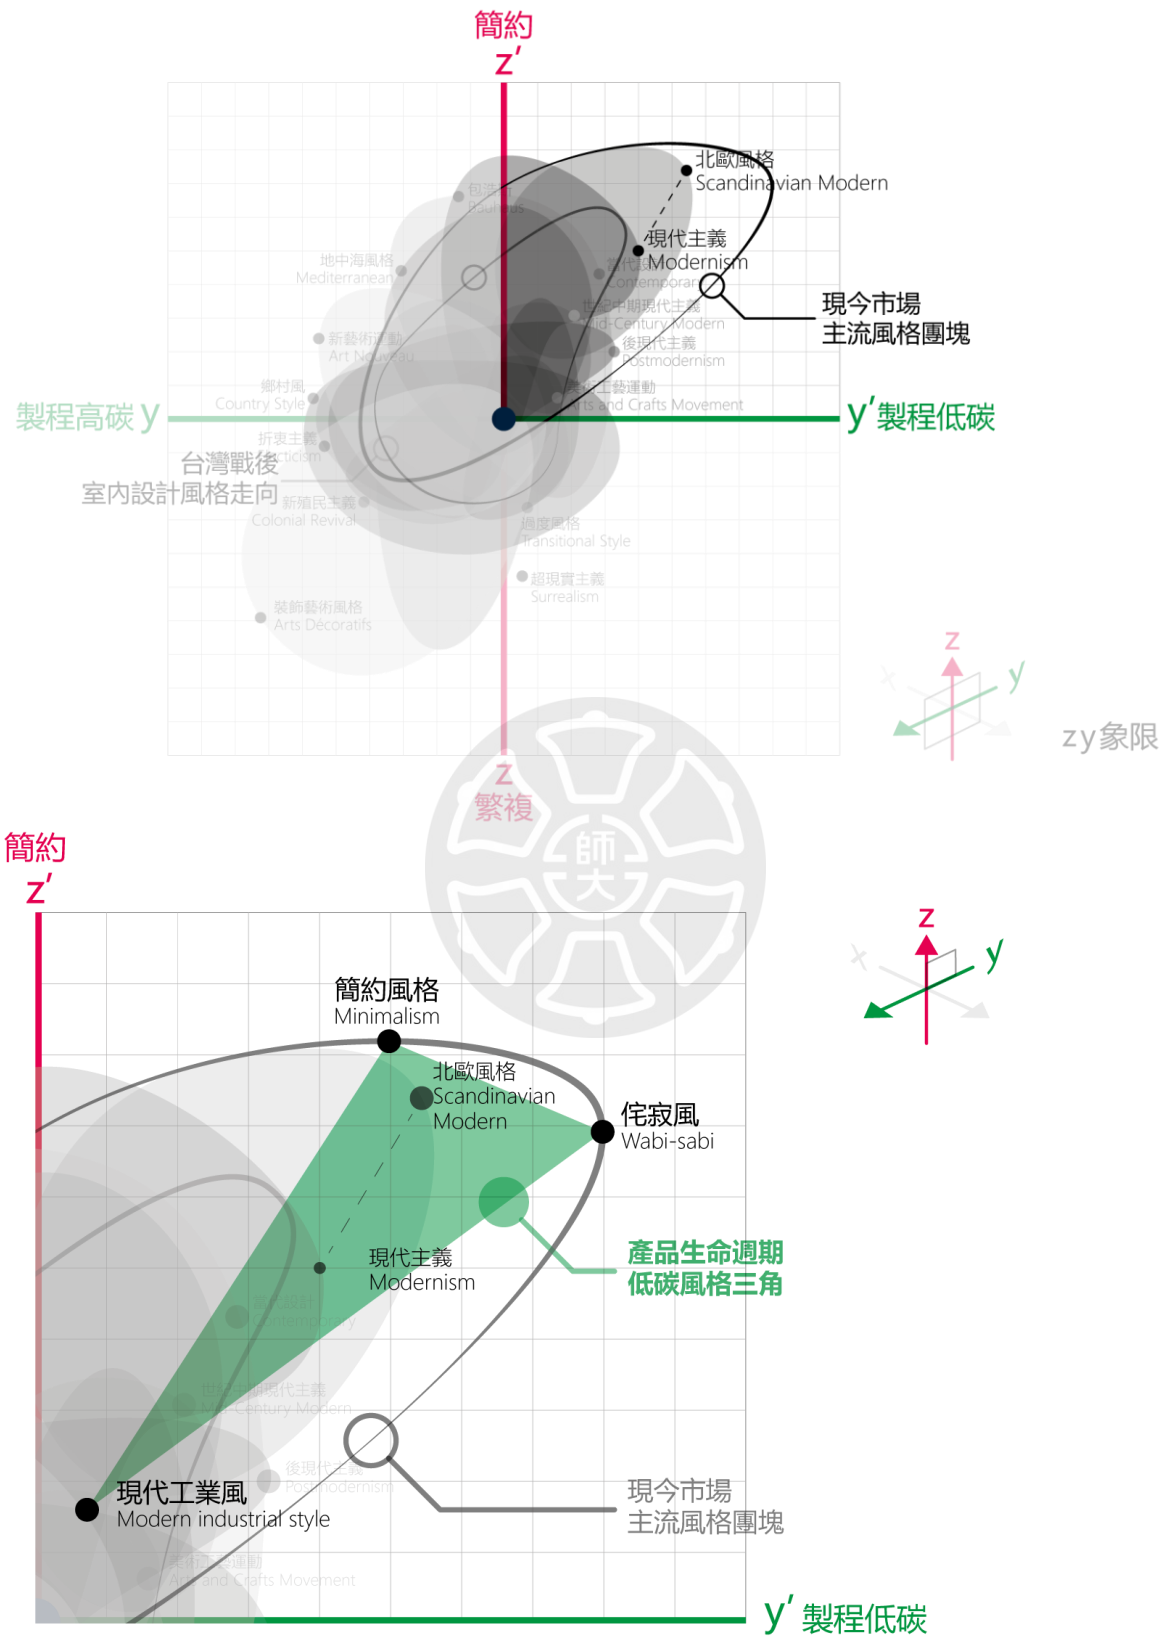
簡約
z′

北歐風格
Scandinavian Modern
現代主義
Modernism
當代設計
Contemporary
世紀中期現代主義
Mid-Century Modern
後現代主義
Postmodernism
美術工藝運動
Arts and Crafts Movement
包浩斯
Bauhaus
地中海風格
Mediterranean
新藝術運動
Art Nouveau
鄉村風
Country Style
折衷主義
Eclecticism
新殖民主義
Colonial Revival
過度風格
Transitional Style
超現實主義
Surrealism
裝飾藝術風格
Arts Décoratifs

現今市場
主流風格團塊

製程高碳 y
y′ 製程低碳

台灣戰後
室內設計風格走向

z
繁複

z
y
x
zy象限

師
大

簡約
z′

簡約風格
Minimalism
北歐風格
Scandinavian
Modern
侘寂風
Wabi-sabi
產品生命週期
低碳風格三角
現代主義
Modernism
當代設計
Contemporary
世紀中期現代主義
Mid-Century Modern
後現代主義
Postmodernism
現代工業風
Modern industrial style
美術工藝運動
Arts and Crafts Movement
現今市場
主流風格團塊

y′ 製程低碳

z
y
x